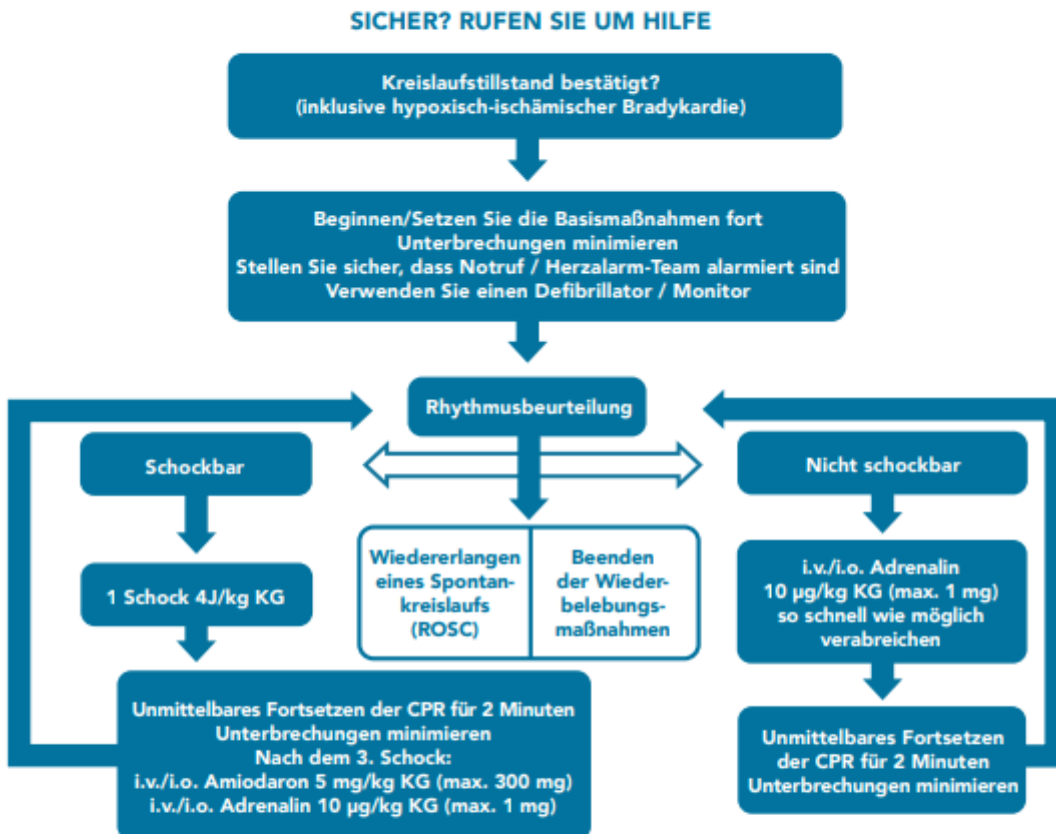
SICHER? RUFEN SIE UM HILFE

Kreislaufstillstand bestätigt?
(inklusive hypoxisch-ischämischer Bradykardie)

Beginnen/Setzen Sie die Basismaßnahmen fort
Unterbrechungen minimieren
Stellen Sie sicher, dass Notruf / Herzalarm-Team alarmiert sind
Verwenden Sie einen Defibrillator / Monitor

Rhythmusbeurteilung

Schockbar

1 Schock 4J/kg KG

Unmittelbares Fortsetzen der CPR für 2 Minuten
Unterbrechungen minimieren
Nach dem 3. Schock:
i.v./i.o. Amiodaron 5 mg/kg KG (max. 300 mg)
i.v./i.o. Adrenalin 10 µg/kg KG (max. 1 mg)

Wiedererlangen eines Spontankreislaufs (ROSC)

Beenden der Wiederbelebungsmaßnahmen

Nicht schockbar

i.v./i.o. Adrenalin
10 µg/kg KG (max. 1 mg)
so schnell wie möglich verabreichen

Unmittelbares Fortsetzen der CPR für 2 Minuten
Unterbrechungen minimieren